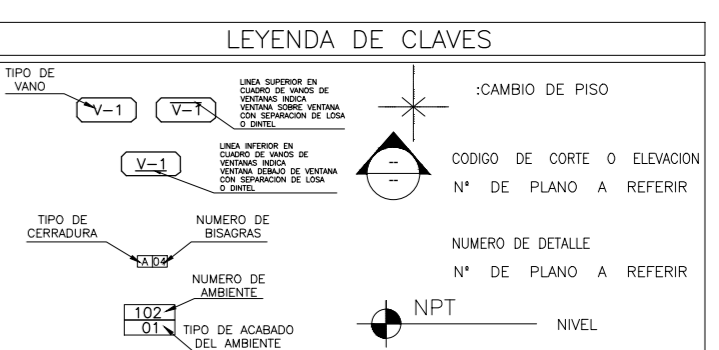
LEYENDA DE CLAVES

TIPO DE VANO

V–1

V–1

LINEA SUPERIOR EN CUADRO DE VANOS DE VENTANAS INDICA VENTANA SOBRE VENTANA CON SEPARACION DE LOSA O DINTEL

V–1

LINEA INFERIOR EN CUADRO DE VANOS DE VENTANAS INDICA VENTANA DEBAJO DE VENTANA CON SEPARACION DE LOSA O DINTEL

TIPO DE CERRADURA

NUMERO DE BISAGRAS

A 04

NUMERO DE AMBIENTE

102

01

TIPO DE ACABADO DEL AMBIENTE

:CAMBIO DE PISO

--

--

CODIGO DE CORTE O ELEVACION

N° DE PLANO A REFERIR

NUMERO DE DETALLE

N° DE PLANO A REFERIR

NPT

NIVEL